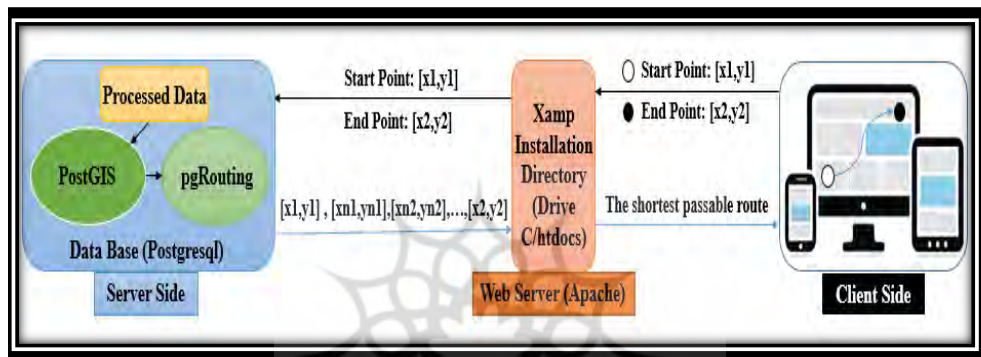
Processed Data

PostGIS

pgRouting

Data Base (Postgresql)

Server Side

Start Point: [x1,y1]

End Point: [x2,y2]

[x1,y1] , [xn1,yn1],[xn2,yn2],...,[x2,y2]

Xamp Installation Directory (Drive C/htdocs)

Web Server (Apache)

Start Point: [x1,y1]

End Point: [x2,y2]

The shortest passable route

Client Side